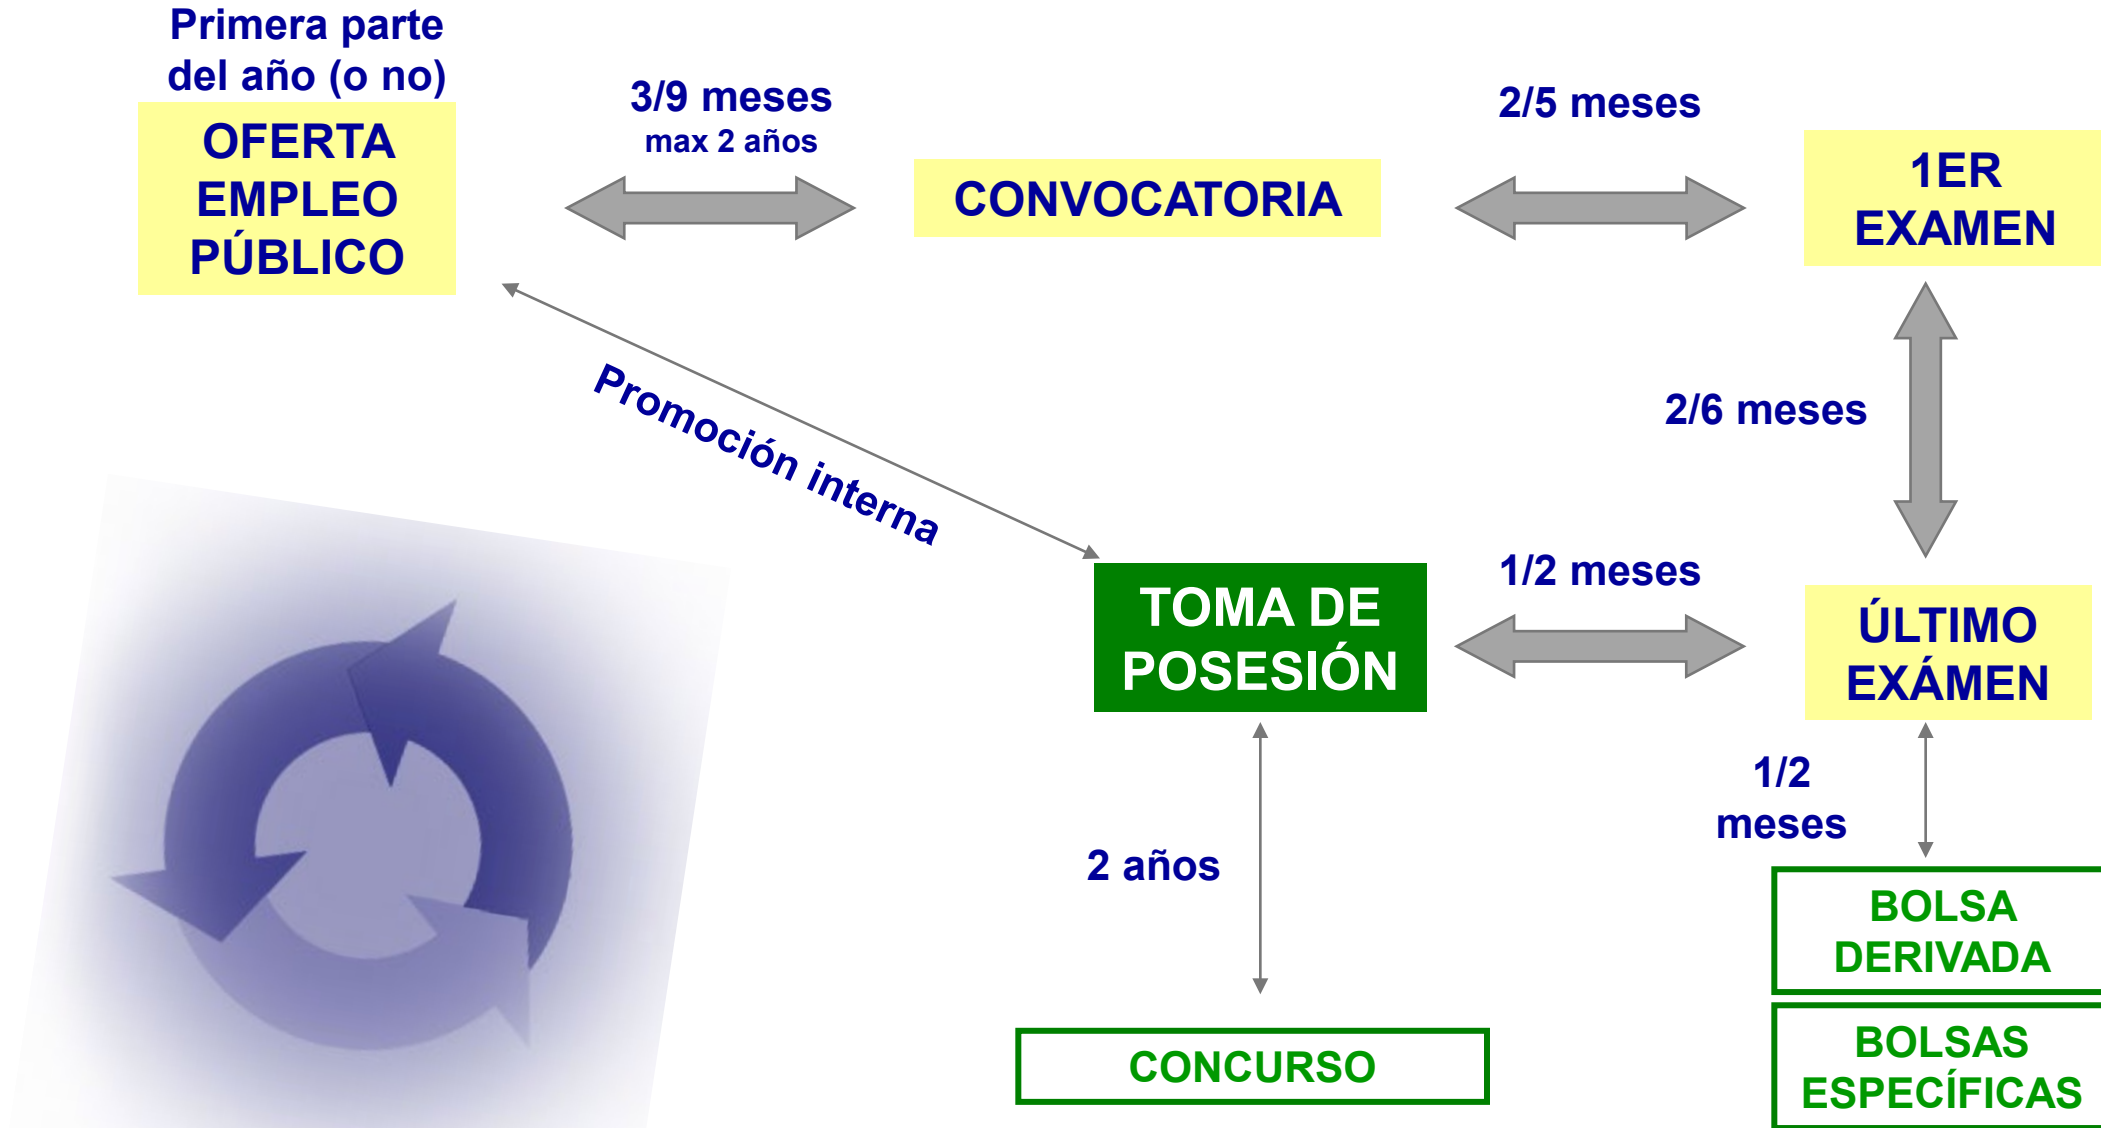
Primera parte del año (o no)

OFERTA EMPLEO PÚBLICO

3/9 meses
max 2 años

CONVOCATORIA

2/5 meses

1ER EXAMEN

2/6 meses

Promoción interna

TOMA DE POSESIÓN

1/2 meses

ÚLTIMO EXÁMEN

1/2 meses

2 años

BOLSA DERIVADA

BOLSAS ESPECÍFICAS

CONCURSO